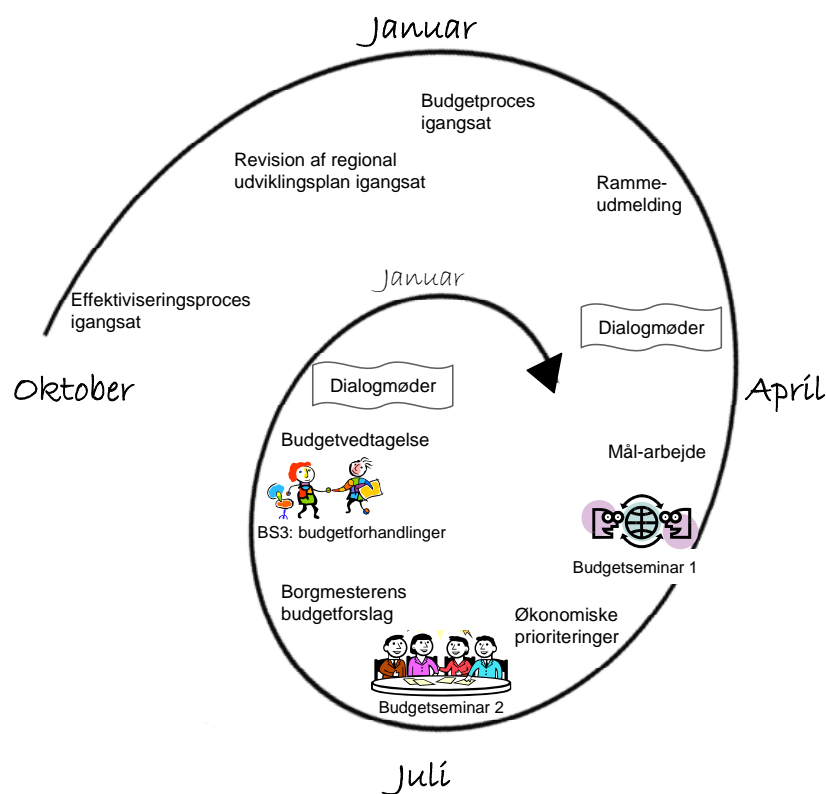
Januar

Budgetproces igangsat

Revision af regional udviklingsplan igangsat

Ramme-udmelding

Januar

Effektiviseringsproces igangsat

Dialogmøder

Oktober

Dialogmøder

April

Budgetvedtagelse

Mål-arbejde

BS3: budgetforhandlinger

Budgetseminar 1

Borgmesterens budgetforslag

Økonomiske prioriteringer

Budgetseminar 2

Juli